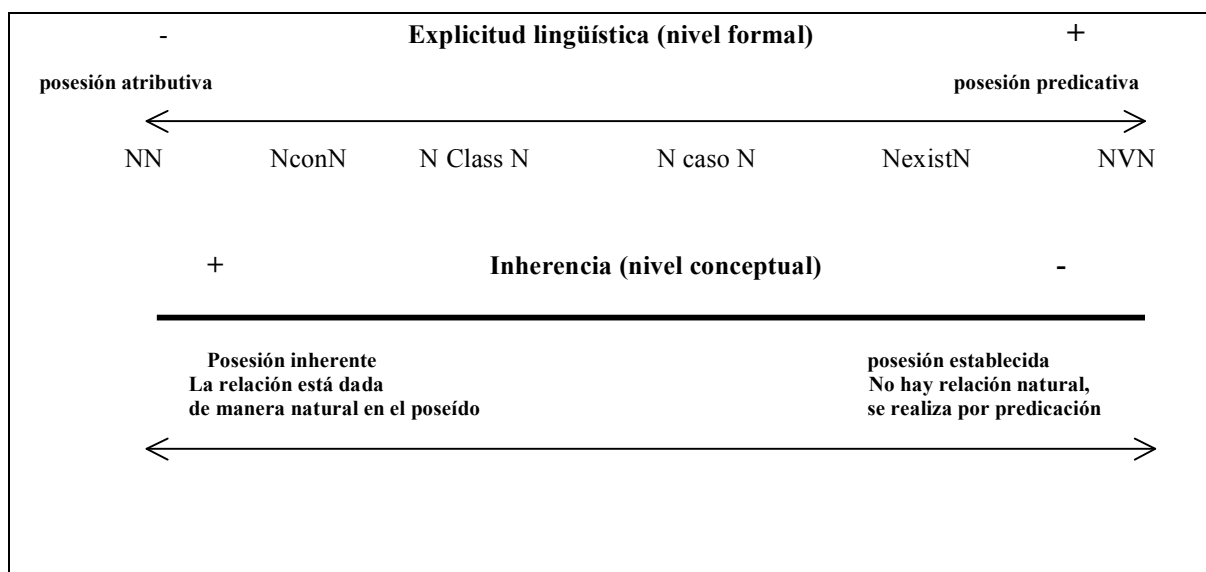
- Explicitud lingüística (nivel formal) +

posesión atributiva

posesión predicativa

NN NconN N Class N N caso N NexistN NVN

+ Inherencia (nivel conceptual) -

Posesión inherente
La relación está dada
de manera natural en el poseído

posesión establecida
No hay relación natural,
se realiza por predicación